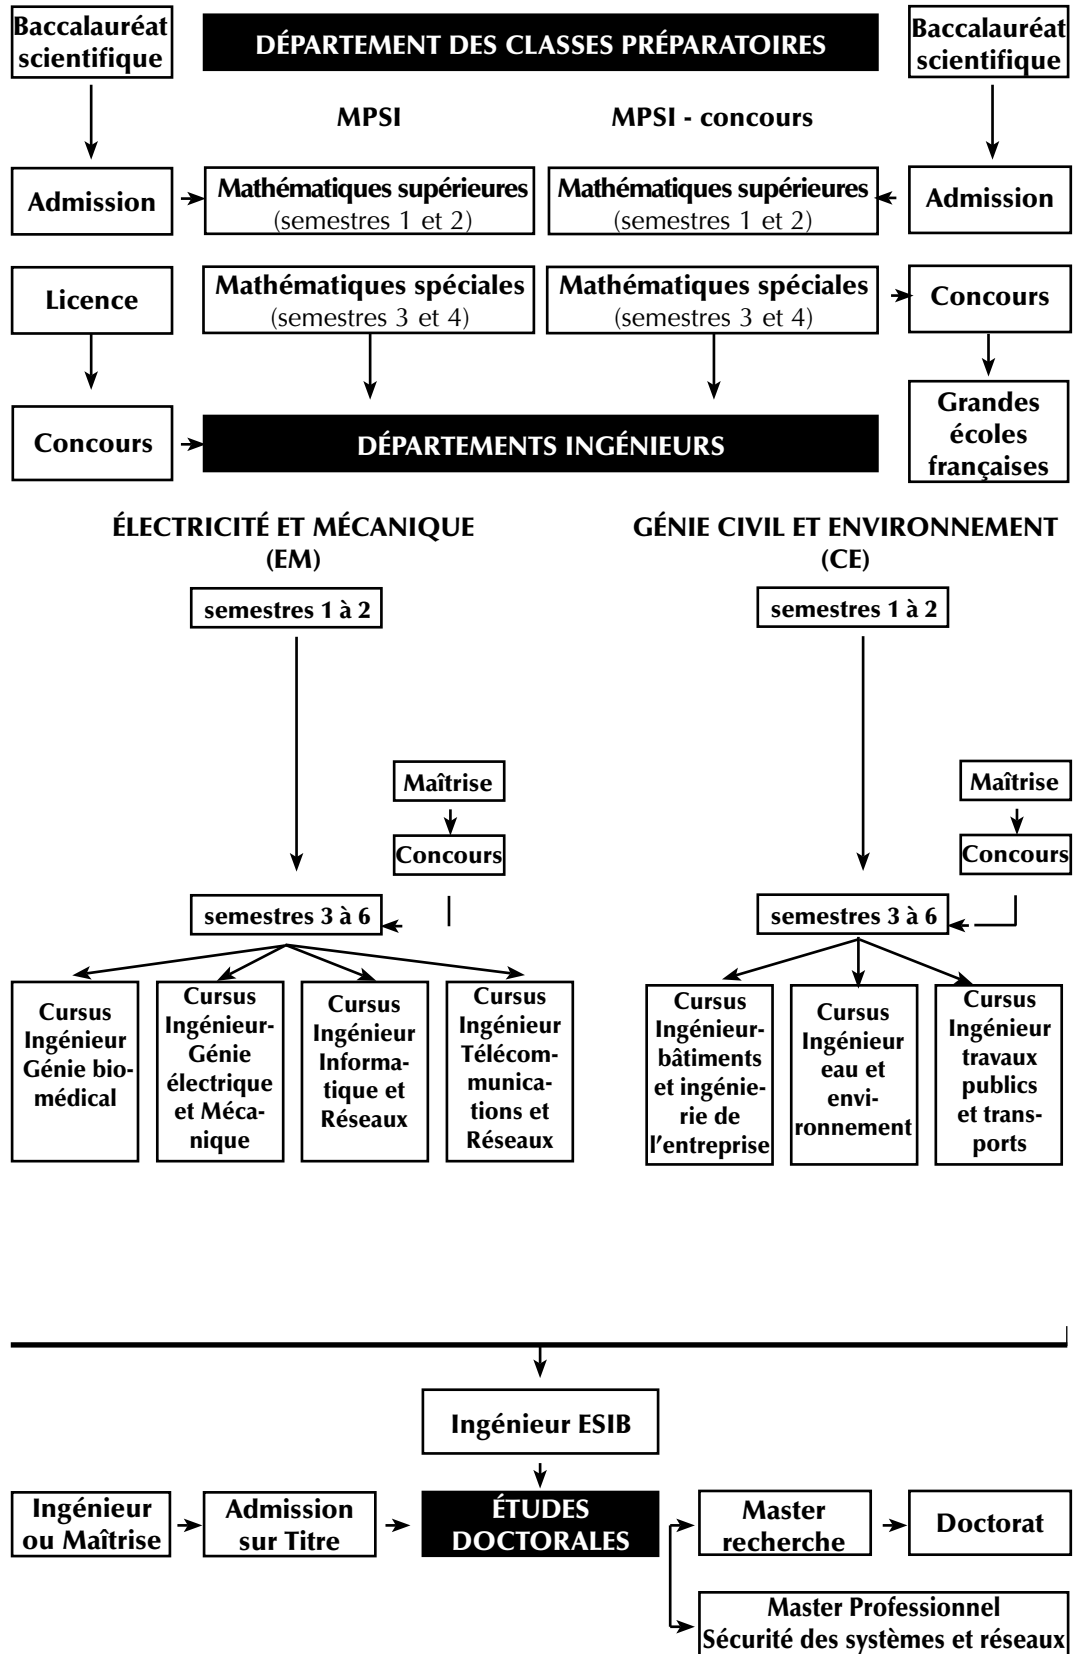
Baccalauréat scientifique

DÉPARTEMENT DES CLASSES PRÉPARATOIRES

Baccalauréat scientifique

MPSI

MPSI - concours

Admission

Mathématiques supérieures (semestres 1 et 2)

Mathématiques supérieures (semestres 1 et 2)

Admission

Licence

Mathématiques spéciales (semestres 3 et 4)

Mathématiques spéciales (semestres 3 et 4)

Concours

Concours

DÉPARTEMENTS INGÉNIEURS

Grandes écoles françaises

ÉLECTRICITÉ ET MÉCANIQUE (EM)

GÉNIE CIVIL ET ENVIRONNEMENT (CE)

semestres 1 à 2

semestres 1 à 2

Maîtrise

Concours

Maîtrise

Concours

semestres 3 à 6

semestres 3 à 6

Cursus Ingénieur Génie biomédical

Cursus Ingénieur-Génie électrique et Mécanique

Cursus Ingénieur Informatique et Réseaux

Cursus Ingénieur Télécommunications et Réseaux

Cursus Ingénieur-bâtiments et ingénierie de l'entreprise

Cursus Ingénieur eau et environnement

Cursus Ingénieur travaux publics et transports

Ingénieur ESIB

Ingénieur ou Maîtrise

Admission sur Titre

ÉTUDES DOCTORALES

Master recherche

Doctorat

Master Professionnel Sécurité des systèmes et réseaux